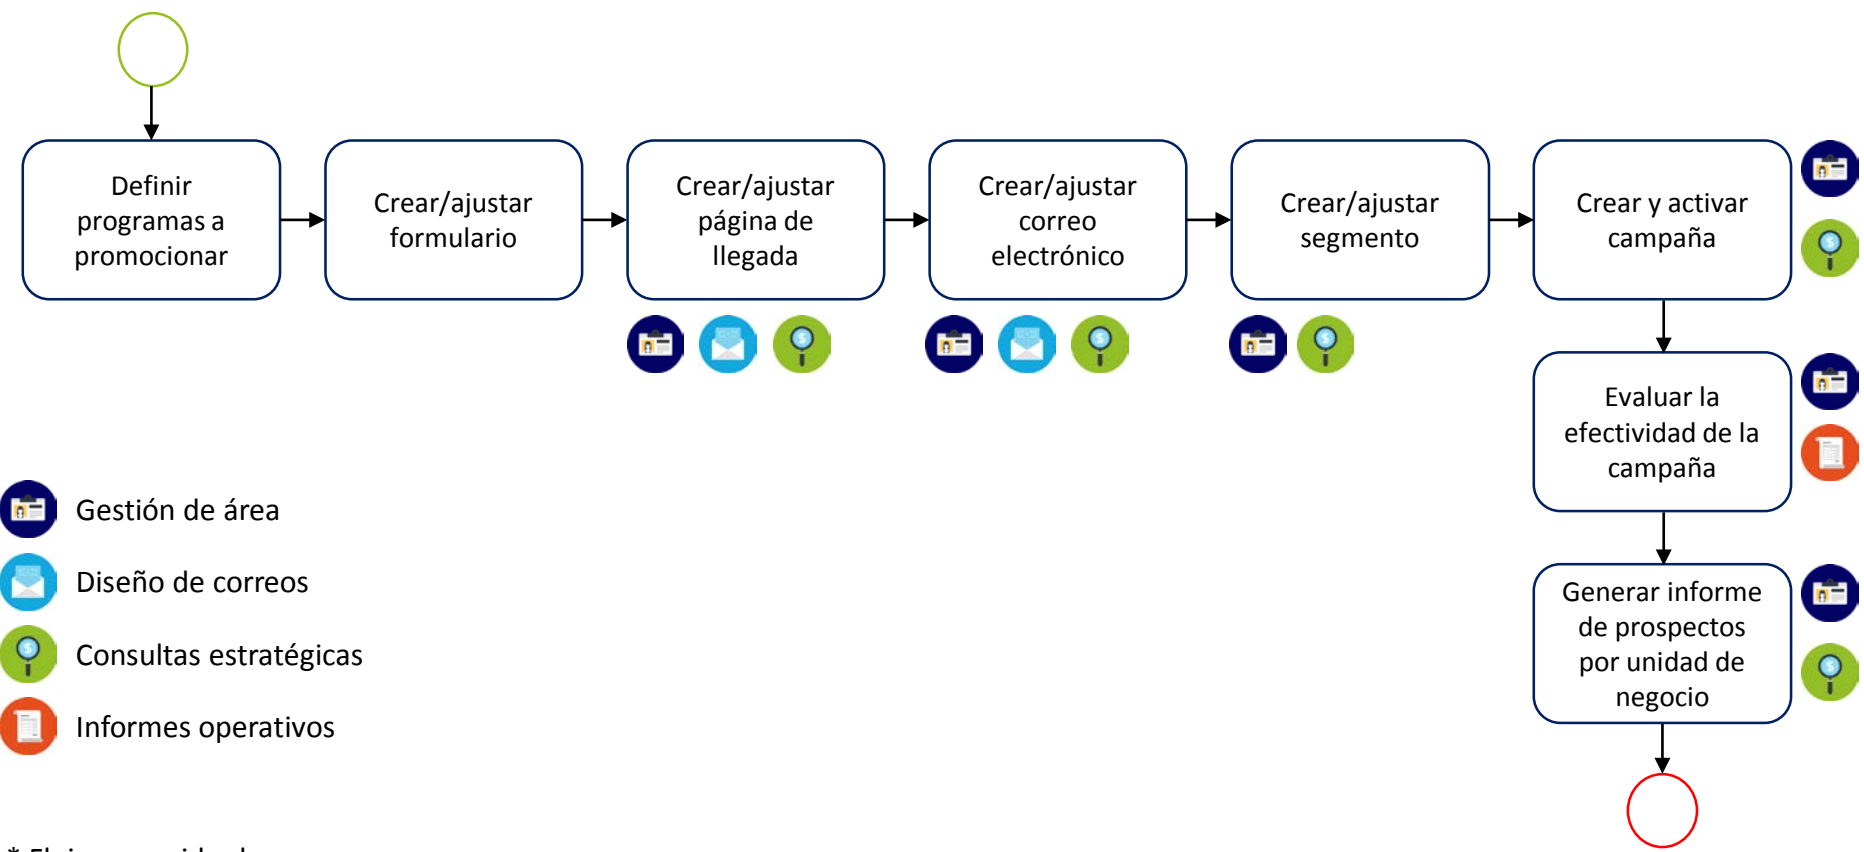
Definir programas a promocionar

Crear/ajustar formulario

Crear/ajustar página de llegada

Crear/ajustar correo electrónico

Crear/ajustar segmento

Crear y activar campaña

Evaluar la efectividad de la campaña

Generar informe de prospectos por unidad de negocio

Gestión de área

Diseño de correos

Consultas estratégicas

Informes operativos

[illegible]